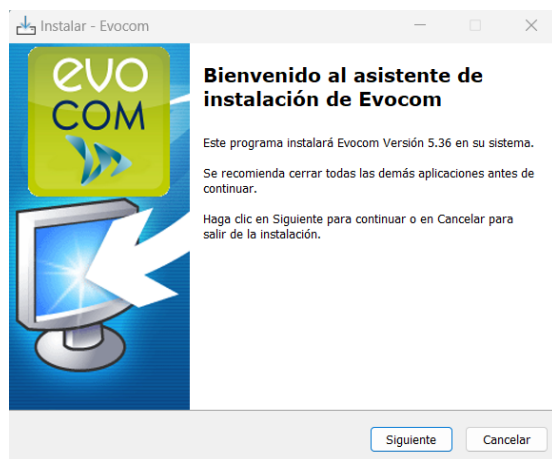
Instalar - Evocom

evo
COM

Bienvenido al asistente de instalación de Evocom

Este programa instalará Evocom Versión 5.36 en su sistema.

Se recomienda cerrar todas las demás aplicaciones antes de continuar.

Haga clic en Siguiente para continuar o en Cancelar para salir de la instalación.

Siguiente
Cancelar